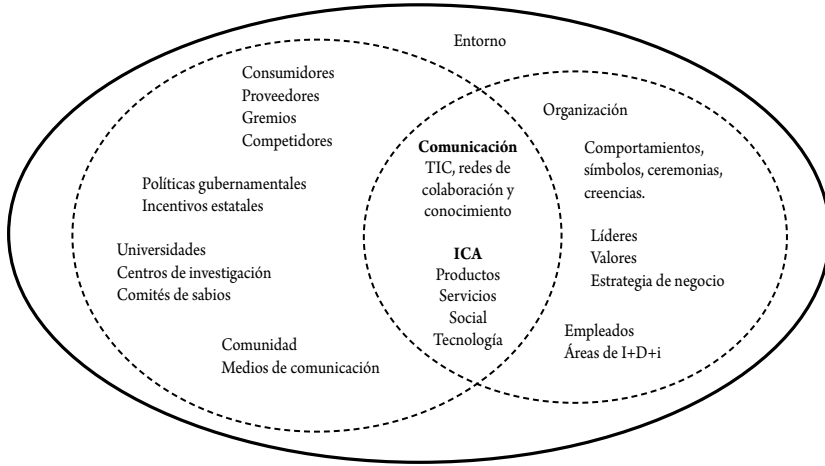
Entorno

Consumidores
Proveedores
Gremios
Competidores

Políticas gubernamentales
Incentivos estatales

Universidades
Centros de investigación
Comités de sabios

Comunidad
Medios de comunicación

**Comunicación**
TIC, redes de colaboración y conocimiento

**ICA**
Productos
Servicios
Social
Tecnología

Organización

Comportamientos, símbolos, ceremonias, creencias.

Líderes
Valores
Estrategia de negocio

Empleados
Áreas de I+D+i